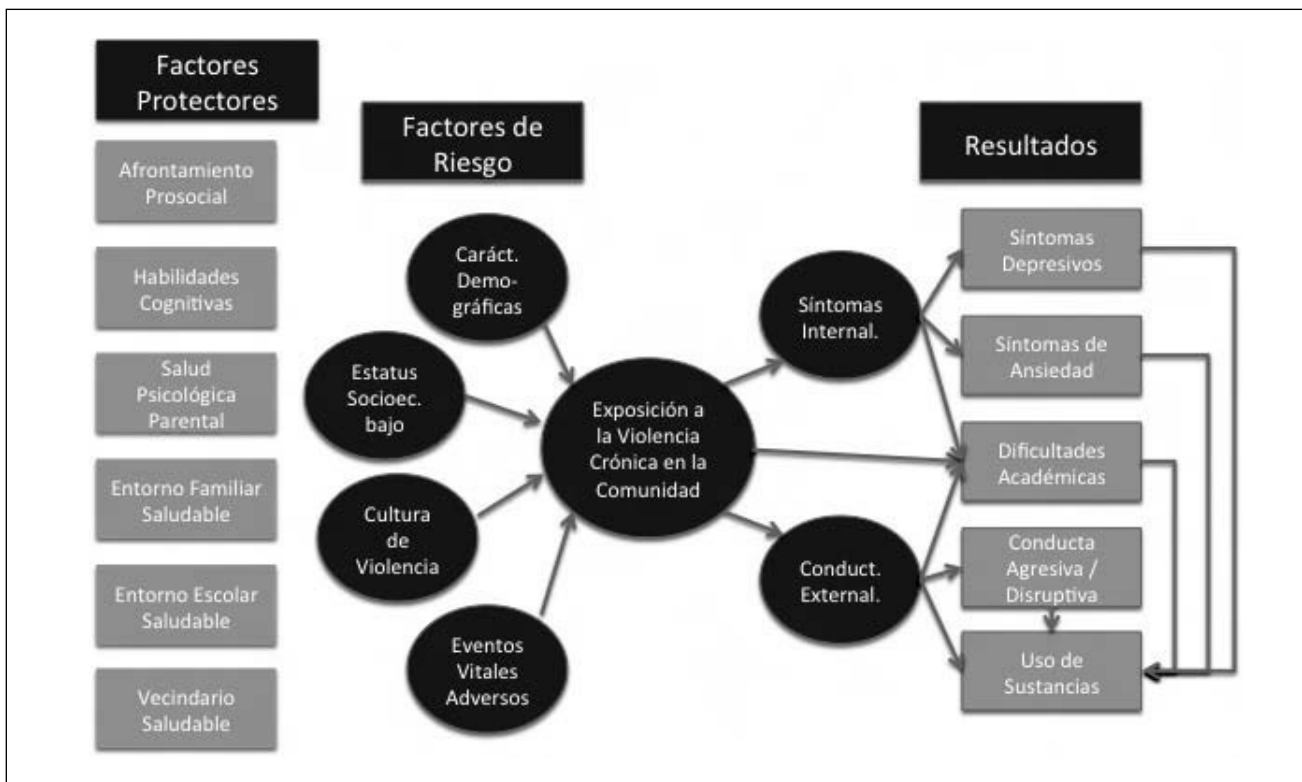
Factores Protectores

Afrontamiento Prosocial

Habilidades Cognitivas

Salud Psicológica Parental

Entorno Familiar Saludable

Entorno Escolar Saludable

Vecindario Saludable

Factores de Riesgo

Caráct. Demográficas

Estatus Socioec. bajo

Cultura de Violencia

Eventos Vitales Adversos

Exposición a la Violencia Crónica en la Comunidad

Síntomas Internal.

Conduct. External.

Resultados

Síntomas Depresivos

Síntomas de Ansiedad

Dificultades Académicas

Conducta Agresiva / Disruptiva

Uso de Sustancias